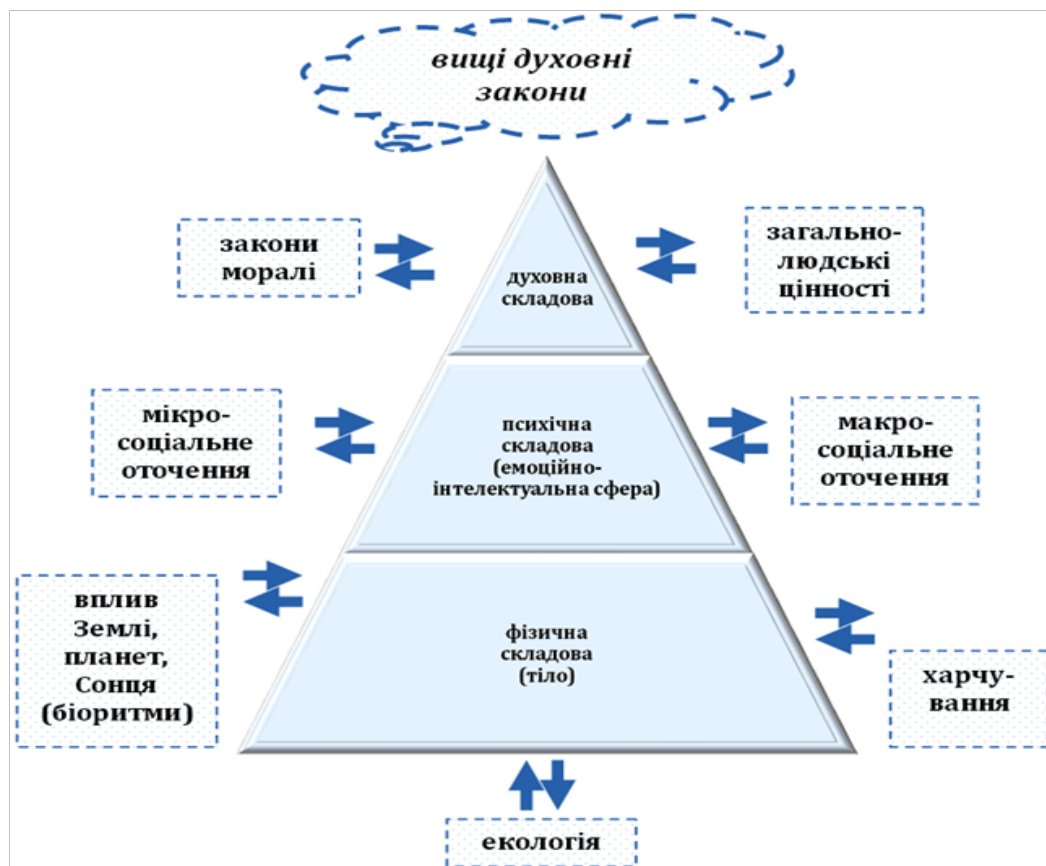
вищі духовні закони

закони моралі

духовна складова

загально-людські цінності

мікро-соціальне оточення

психічна складова (емоційно-інтелектуальна сфера)

макро-соціальне оточення

вплив Землі, планет, Сонця (біоритми)

фізична складова (тіло)

харчу-вання

екологія